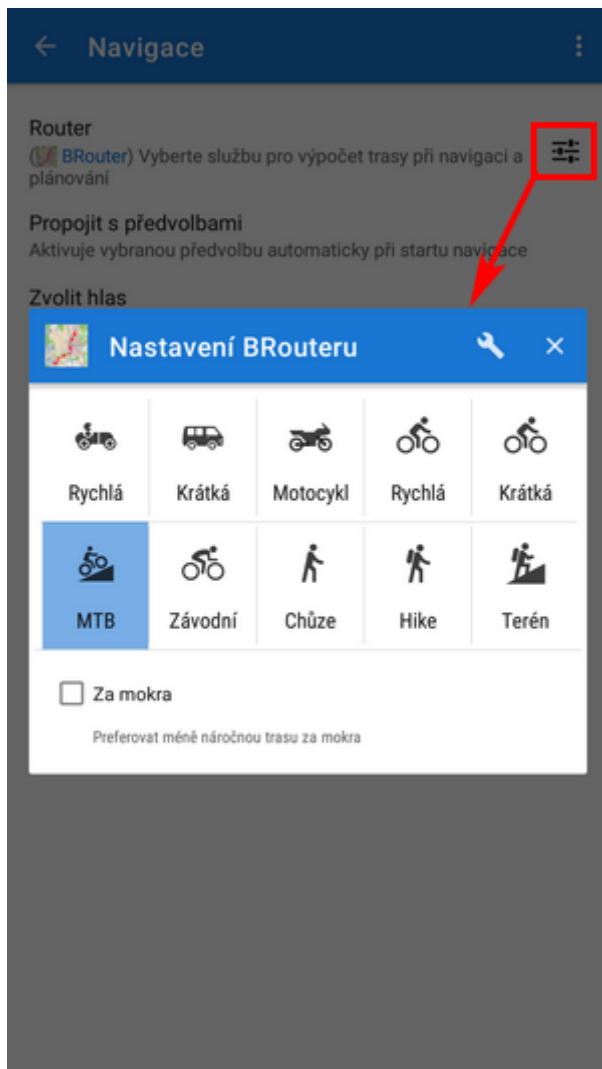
Navigace

Router
(BRouter) Vyberte službu pro výpočet trasy při navigaci a plánování

Propojit s předvolbami
Aktivuje vybranou předvolbu automaticky při startu navigace

Zvolit hlas

Nastavení BRouteru

| Rychlá | Krátká | Motocykl | Rychlá | Krátká |
|---|---|---|---|---|
| MTB | Závodní | Chůze | Hike | Terén |

Za mokra

Preferovat méně náročnou trasu za mokra